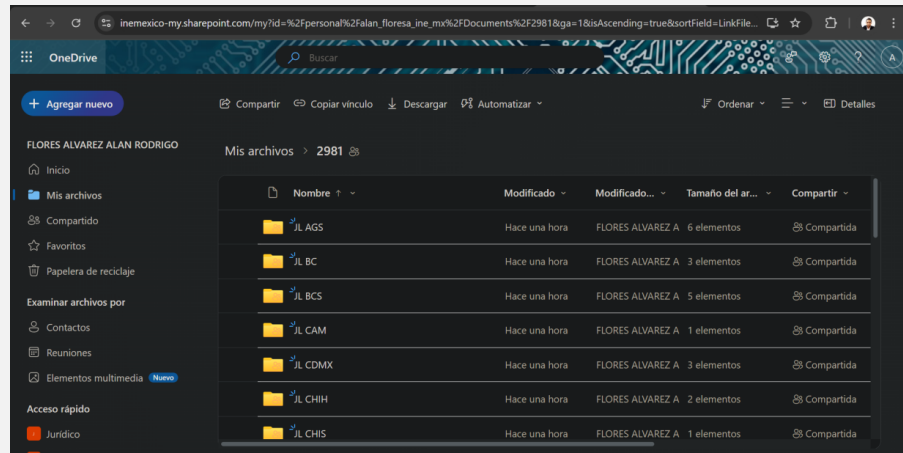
inemexico-my.sharepoint.com/my?id=%2Fpersonal%2Falan_floresa_ine_mx%2FDocuments%2F2981&ga=1&isAscending=true&sortField=LinkFile...

OneDrive

Buscar

A

Agregar nuevo

Compartir Copiar vínculo Descargar Automatizar

Ordenar Detalles

FLORES ALVAREZ ALAN RODRIGO

Inicio
Mis archivos
Compartido
Favoritos
Papelera de reciclaje

Examinar archivos por

Contactos
Reuniones
Elementos multimedia Nuevo

Acceso rápido

Jurídico

Mis archivos > 2981

| Nombre ↑ | Modificado | Modificado... | Tamaño del ar... | Compartir |
|---|---|---|---|---|
| JL AGS | Hace una hora | FLORES ALVAREZ A | 6 elementos | Compartida |
| JL BC | Hace una hora | FLORES ALVAREZ A | 3 elementos | Compartida |
| JL BCS | Hace una hora | FLORES ALVAREZ A | 5 elementos | Compartida |
| JL CAM | Hace una hora | FLORES ALVAREZ A | 1 elementos | Compartida |
| JL CDMX | Hace una hora | FLORES ALVAREZ A | 3 elementos | Compartida |
| JL CHIH | Hace una hora | FLORES ALVAREZ A | 2 elementos | Compartida |
| JL CHIS | Hace una hora | FLORES ALVAREZ A | 1 elementos | Compartida |